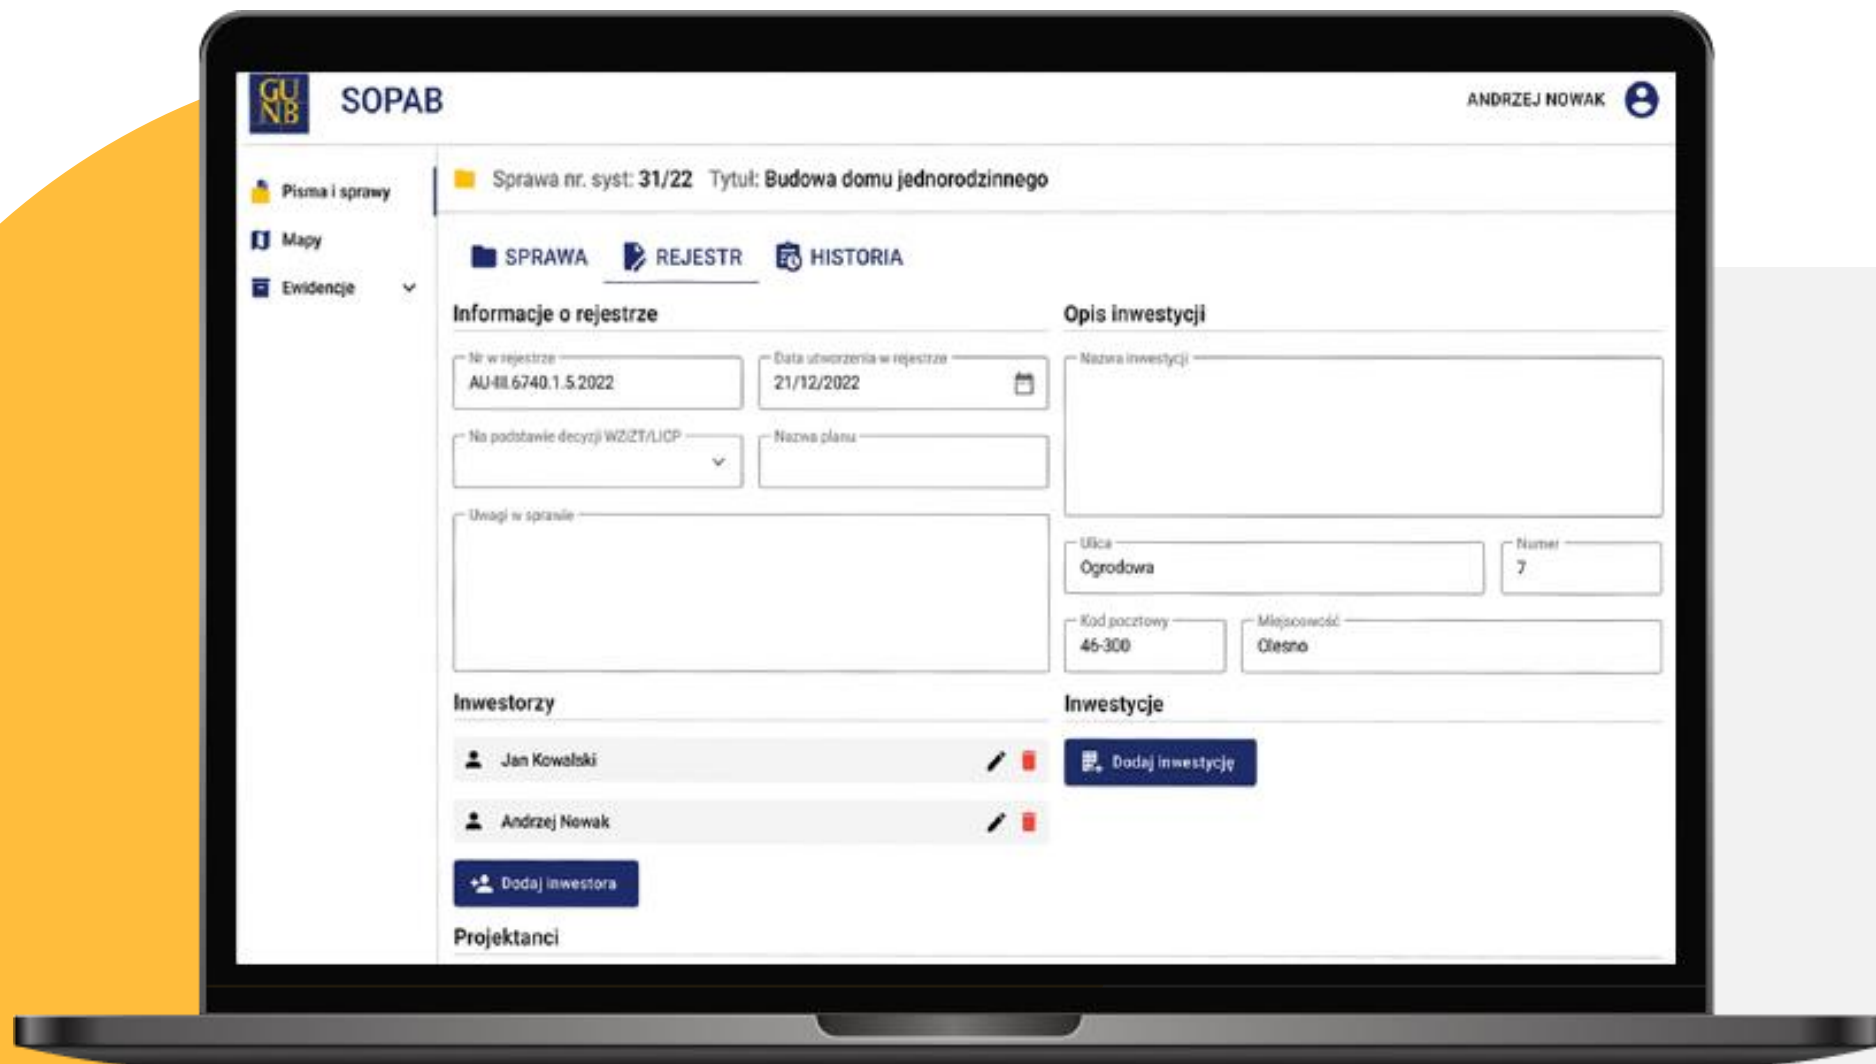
GU NB SOPAB

ANDRZEJ NOWAK

Pisma i sprawy
Mapy
Ewidencje

Sprawa nr. syst: 31/22 Tytuł: Budowa domu jednorodzinnego

SPRAWA REJESTR HISTORIA

Informacje o rejestrze

Nr w rejestrze
AU-III.6740.1.5.2022

Data utworzenia w rejestrze
21/12/2022

Na podstawie decyzji WZ/ZT/LICP

Nazwa planu

Uwagi w sprawie

Opis inwestycji

Nazwa inwestycji

Ulica
Ogrodowa

Numer
7

Kod pocztowy
46-300

Miejscowość
Olesno

Inwestorzy

Jan Kowalski

Andrzej Nowak

Dodaj inwestora

Inwestycje

Dodaj inwestycję

Projektanci